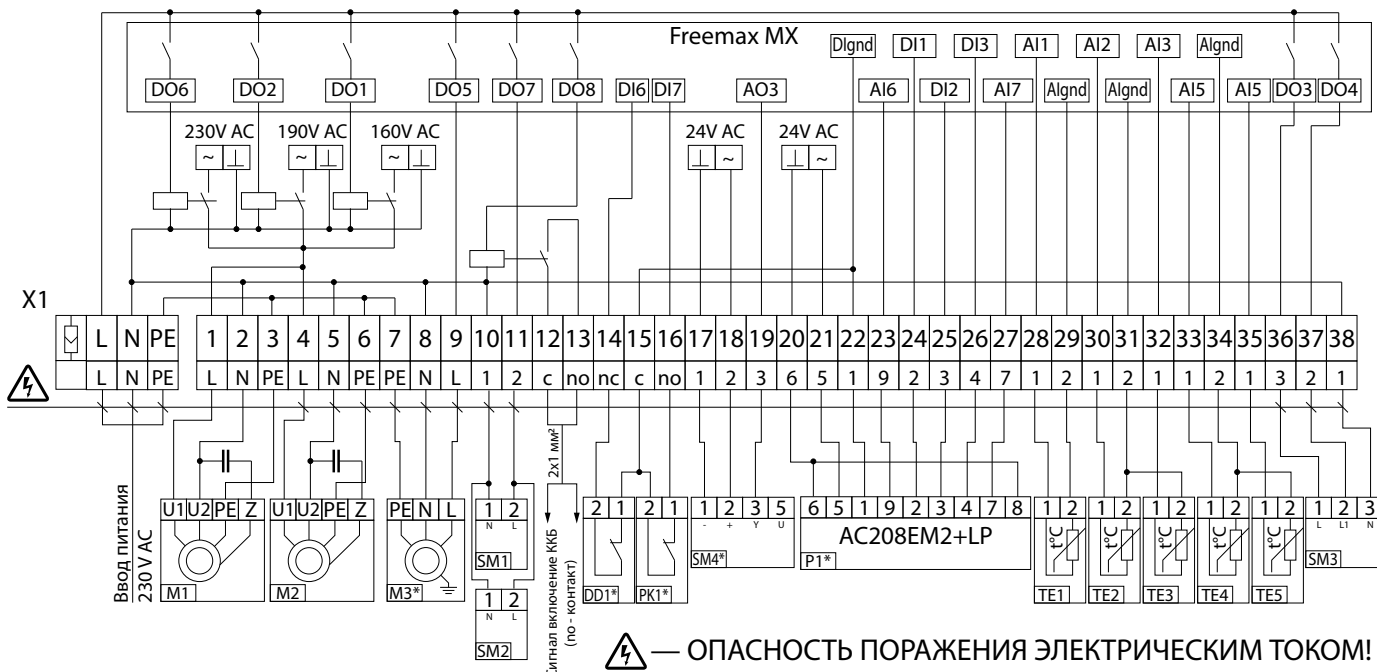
Freemax MX

Dlgnd DI1 DI3 AI1 AI2 AI3 Algnd

DO6 DO2 DO1 DO5 DO7 DO8 DI6 DI7 AO3 AI6 DI2 AI7 Algnd Algnd AI5 AI5 DO3 DO4

230V AC 190V AC 160V AC 24V AC 24V AC

X1

| | L | N | PE | 1 | 2 | 3 | 4 | 5 | 6 | 7 | 8 | 9 | 10 | 11 | 12 | 13 | 14 | 15 | 16 | 17 | 18 | 19 | 20 | 21 | 22 | 23 | 24 | 25 | 26 | 27 | 28 | 29 | 30 | 31 | 32 | 33 | 34 | 35 | 36 | 37 | 38 |
|---|---|---|---|---|---|---|---|---|---|---|---|---|---|---|---|---|---|---|---|---|---|---|---|---|---|---|---|---|---|---|---|---|---|---|---|---|---|---|---|---|---|
| | L | N | PE | L | N | PE | L | N | PE | PE | N | L | 1 | 2 | c | no | nc | c | no | 1 | 2 | 3 | 6 | 5 | 1 | 9 | 2 | 3 | 4 | 7 | 1 | 2 | 1 | 2 | 1 | 1 | 2 | 1 | 3 | 2 | 1 |

2x1 мм²

Ввод питания 230 V AC

U1 U2 PE Z U1 U2 PE Z PE N L 1 2 N L SM1 1 2 N L SM2

M1 M2 M3*

Сигнал включение ККБ (по - контакт)

2 1 DD1* 2 1 PK1* 1 2 3 5 - + Y U SM4* 6 5 1 9 2 3 4 7 8 AC208EM2+LP P1*

1 2 t°C TE1 1 2 t°C TE2 1 2 t°C TE3 1 2 t°C TE4 1 2 t°C TE5 1 2 3 L L1 N SM3

— ОПАСНОСТЬ ПОРАЖЕНИЯ ЭЛЕКТРИЧЕСКИМ ТОКОМ!